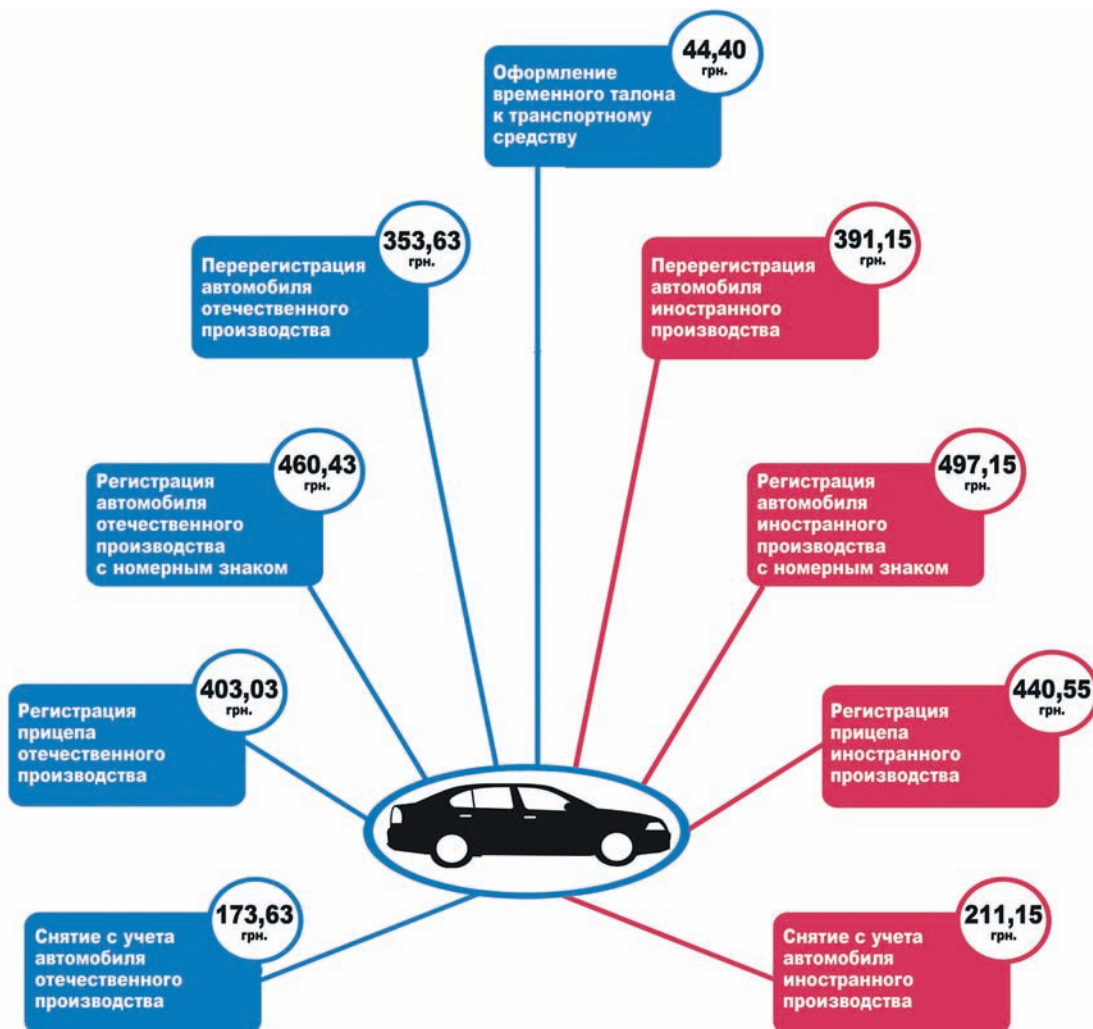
44,40 грн.
Оформление временного талона к транспортному средству

353,63 грн.
Перерегистрация автомобиля отечественного производства

391,15 грн.
Перерегистрация автомобиля иностранного производства

460,43 грн.
Регистрация автомобиля отечественного производства с номерным знаком

497,15 грн.
Регистрация автомобиля иностранного производства с номерным знаком

403,03 грн.
Регистрация прицепа отечественного производства

440,55 грн.
Регистрация прицепа иностранного производства

173,63 грн.
Снятие с учета автомобиля отечественного производства

211,15 грн.
Снятие с учета автомобиля иностранного производства